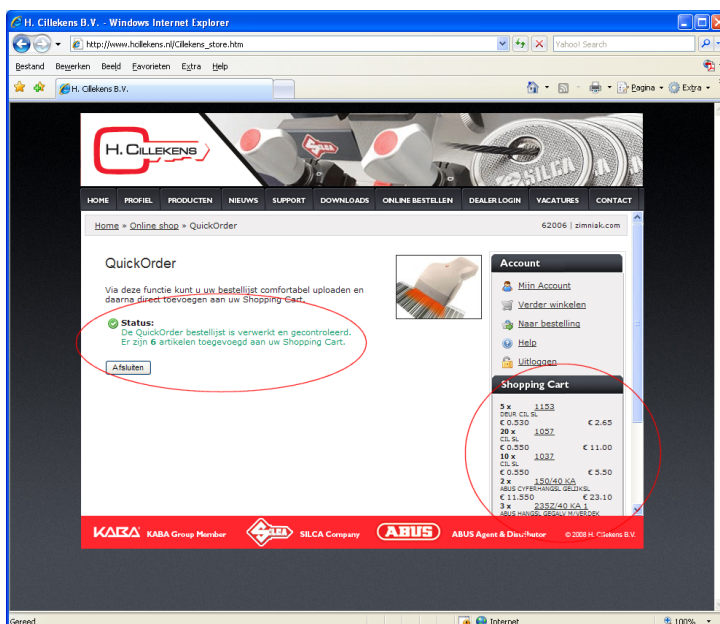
H. Cillekens B.V. - Windows Internet Explorer

http://www.hcillekens.nl/Cillekens_store.htm

Yahoo! Search

Bestand Bewerken Beeld Favorieten Extra Help

H. Cillekens B.V.

Pagina Extra

H. CILLEKENS

SILCA

HOME PROFIEL PRODUCTEN NIEUWS SUPPORT DOWNLOADS ONLINE BESTELLEN DEALER LOGIN VACATURES CONTACT

Home » Online shop » QuickOrder

62006 | zimniak.com

QuickOrder

Via deze functie kunt u uw bestellijst comfortabel uploaden en daarna direct toevoegen aan uw Shopping Cart.

Status:
De QuickOrder bestellijst is verwerkt en gecontroleerd.
Er zijn 6 artikelen toegevoegd aan uw Shopping Cart.

Afsluiten

Account

Mijn Account

Verder winkelen

Naar bestelling

Help

Uitloggen

Shopping Cart

| 5 x | 1153 | |
|---|---|---|
| DEUR CIL SL | | |
| € 0.530 | | € 2.65 |
| 20 x | 1057 | |
| CIL SL | | |
| € 0.550 | | € 11.00 |
| 10 x | 1037 | |
| CIL SL | | |
| € 0.550 | | € 5.50 |
| 2 x | 150/40 KA | |
| ABUS CYFERHANGSL GELIJKSL | | |
| € 11.550 | | € 23.10 |
| 3 x | 235Z/40 KA 1 | |
| ABUS HANGSL GEGALV M/VERDEK | | |

KABA KABA Group Member SILCA SILCA Company ABUS ABUS Agent & Distributor © 2008 H. Cillekens B.V.

Gereed

Internet

100%